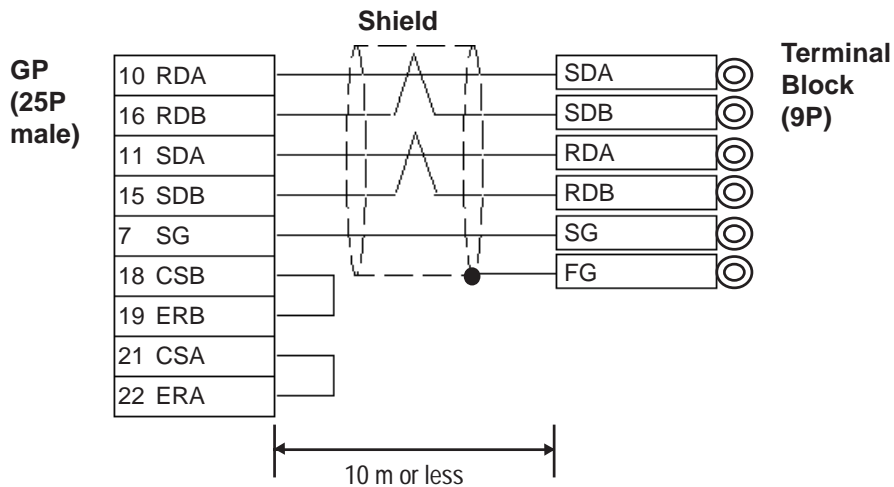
Shield

GP (25P male)

| 10 RDA |
|---|
| 16 RDB |
| 11 SDA |
| 15 SDB |
| 7 SG |
| 18 CSB |
| 19 ERB |
| 21 CSA |
| 22 ERA |

| SDA |
|---|
| SDB |
| RDA |
| RDB |
| SG |
| FG |

Terminal Block (9P)

10 m or less